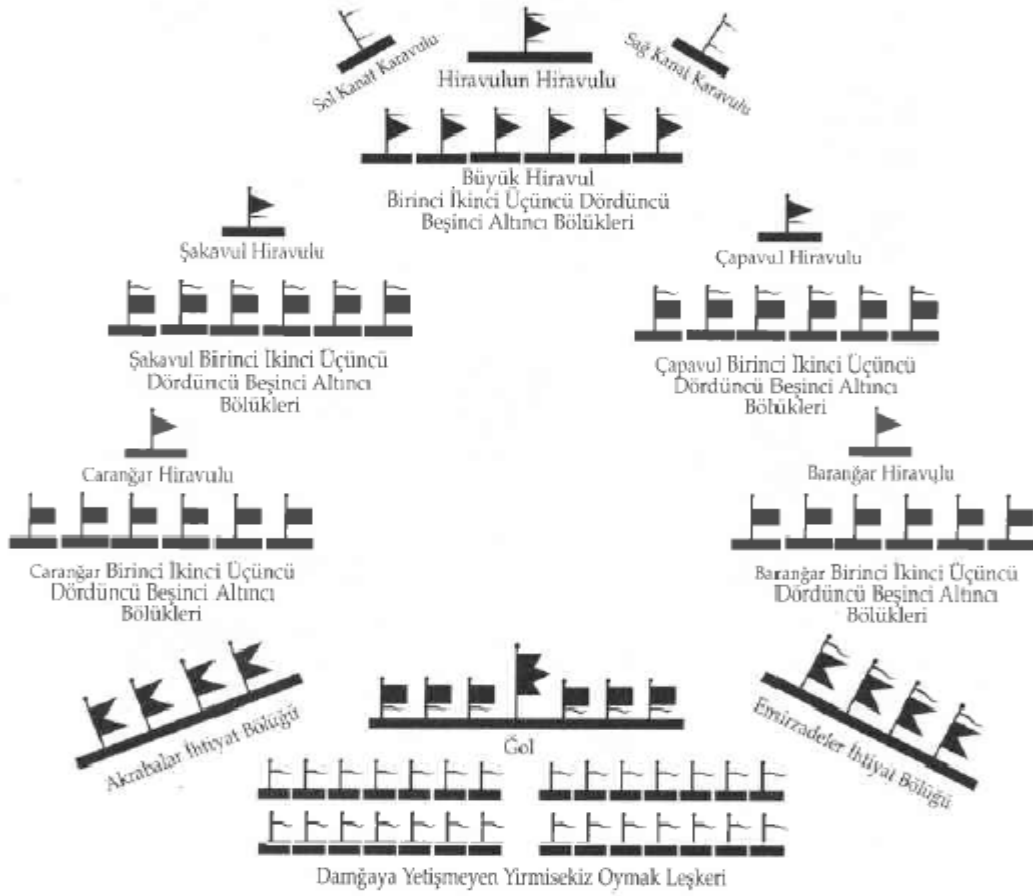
Sol Kanat Karavulu

Hiravulun Hiravulu

Sağ Kanat Karavulu

Büyük Hiravul
Birinci İkinci Üçüncü Dördüncü
Beşinci Altıncı Bölükleri

Şakavul Hiravulu

Şakavul Birinci İkinci Üçüncü
Dördüncü Beşinci Altıncı
Bölükleri

Çapavul Hiravulu

Çapavul Birinci İkinci Üçüncü
Dördüncü Beşinci Altıncı
Bölükleri

Carangar Hiravulu

Carangar Birinci İkinci Üçüncü
Dördüncü Beşinci Altıncı
Bölükleri

Barangar Hiravulu

Barangar Birinci İkinci Üçüncü
Dördüncü Beşinci Altıncı
Bölükleri

Akrabalar İhtiyat Bölüğü

Ğol

Emirzadeler İhtiyat Bölüğü

Damğaya Yetişmeyen Yirmisekiz Oymak Leşkeri